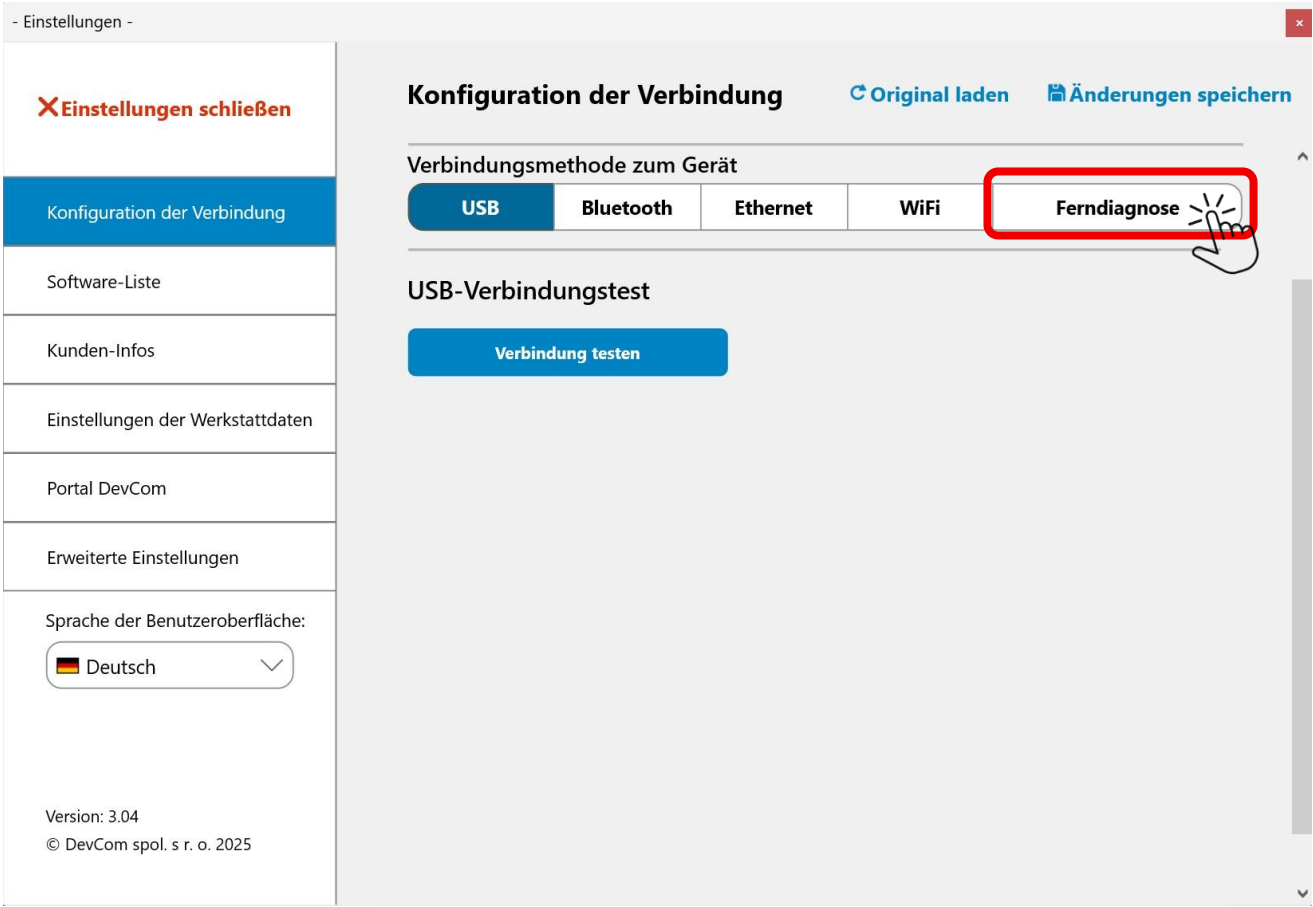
- Einstellungen -

×

✕Einstellungen schließen

Konfiguration der Verbindung

Software-Liste

Kunden-Infos

Einstellungen der Werkstattdaten

Portal DevCom

Erweiterte Einstellungen

Sprache der Benutzeroberfläche:

Deutsch

Version: 3.04
© DevCom spol. s r. o. 2025

Konfiguration der Verbindung

Original laden

Änderungen speichern

Verbindungsmethode zum Gerät

| USB | Bluetooth | Ethernet | WiFi | Ferndiagnose |
|---|---|---|---|---|

USB-Verbindungstest

Verbindung testen